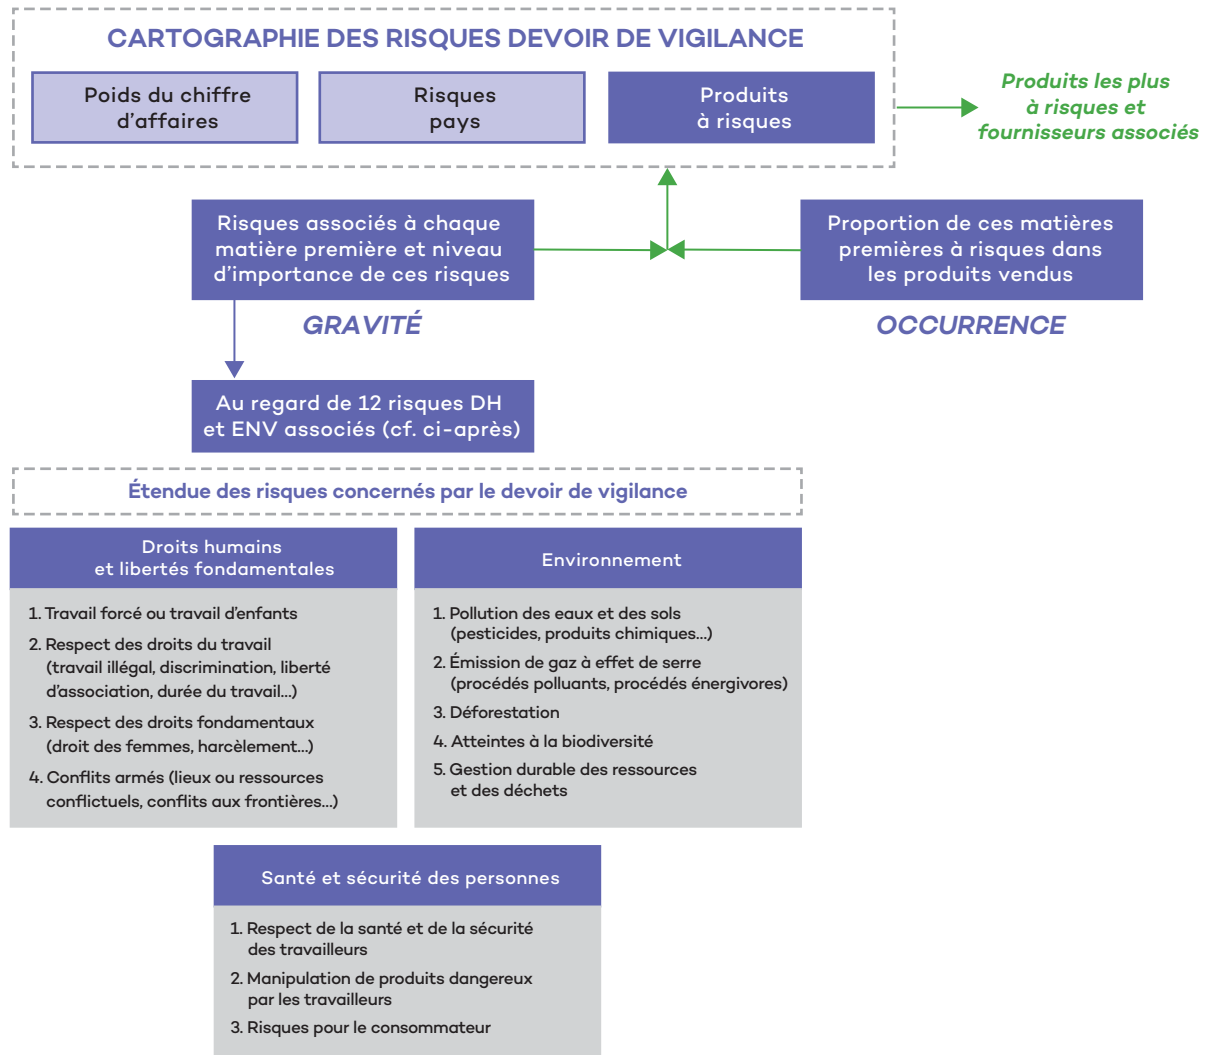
CARTOGRAPHIE DES RISQUES DEVOIR DE VIGILANCE

Poids du chiffre d'affaires

Risques pays

Produits à risques

Produits les plus à risques et fournisseurs associés

Risques associés à chaque matière première et niveau d'importance de ces risques

Proportion de ces matières premières à risques dans les produits vendus

GRAVITÉ

OCCURRENCE

Au regard de 12 risques DH et ENV associés (cf. ci-après)

Étendue des risques concernés par le devoir de vigilance

Droits humains et libertés fondamentales

1. Travail forcé ou travail d'enfants
2. Respect des droits du travail (travail illégal, discrimination, liberté d'association, durée du travail...)
3. Respect des droits fondamentaux (droit des femmes, harcèlement...)
4. Conflits armés (lieux ou ressources conflictuels, conflits aux frontières...)

Environnement

1. Pollution des eaux et des sols (pesticides, produits chimiques...)
2. Émission de gaz à effet de serre (procédés polluants, procédés énergivores)
3. Déforestation
4. Atteintes à la biodiversité
5. Gestion durable des ressources et des déchets

Santé et sécurité des personnes

1. Respect de la santé et de la sécurité des travailleurs
2. Manipulation de produits dangereux par les travailleurs
3. Risques pour le consommateur